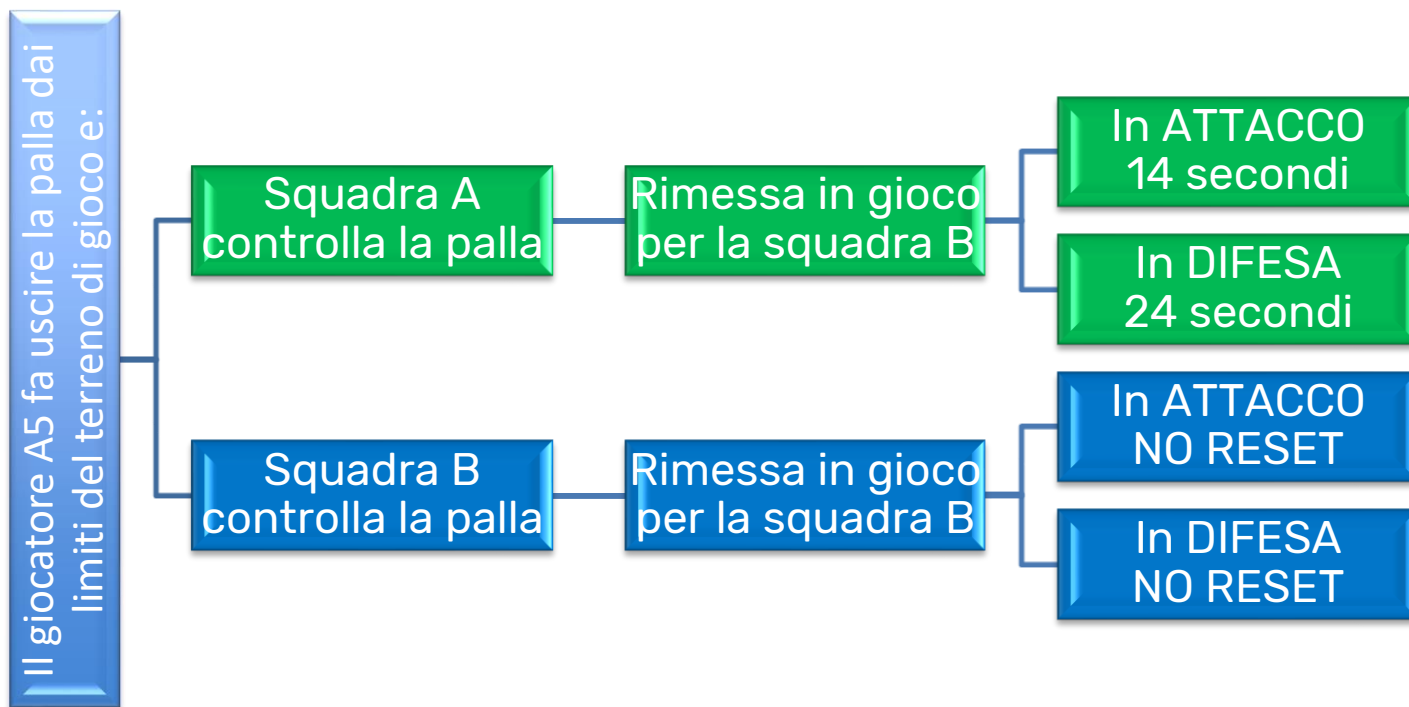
Il giocatore A5 fa uscire la palla dai limiti del terreno di gioco e:

Squadra A controlla la palla

Rimessa in gioco per la squadra B

In ATTACCO 14 secondi

In DIFESA 24 secondi

Squadra B controlla la palla

Rimessa in gioco per la squadra B

In ATTACCO NO RESET

In DIFESA NO RESET